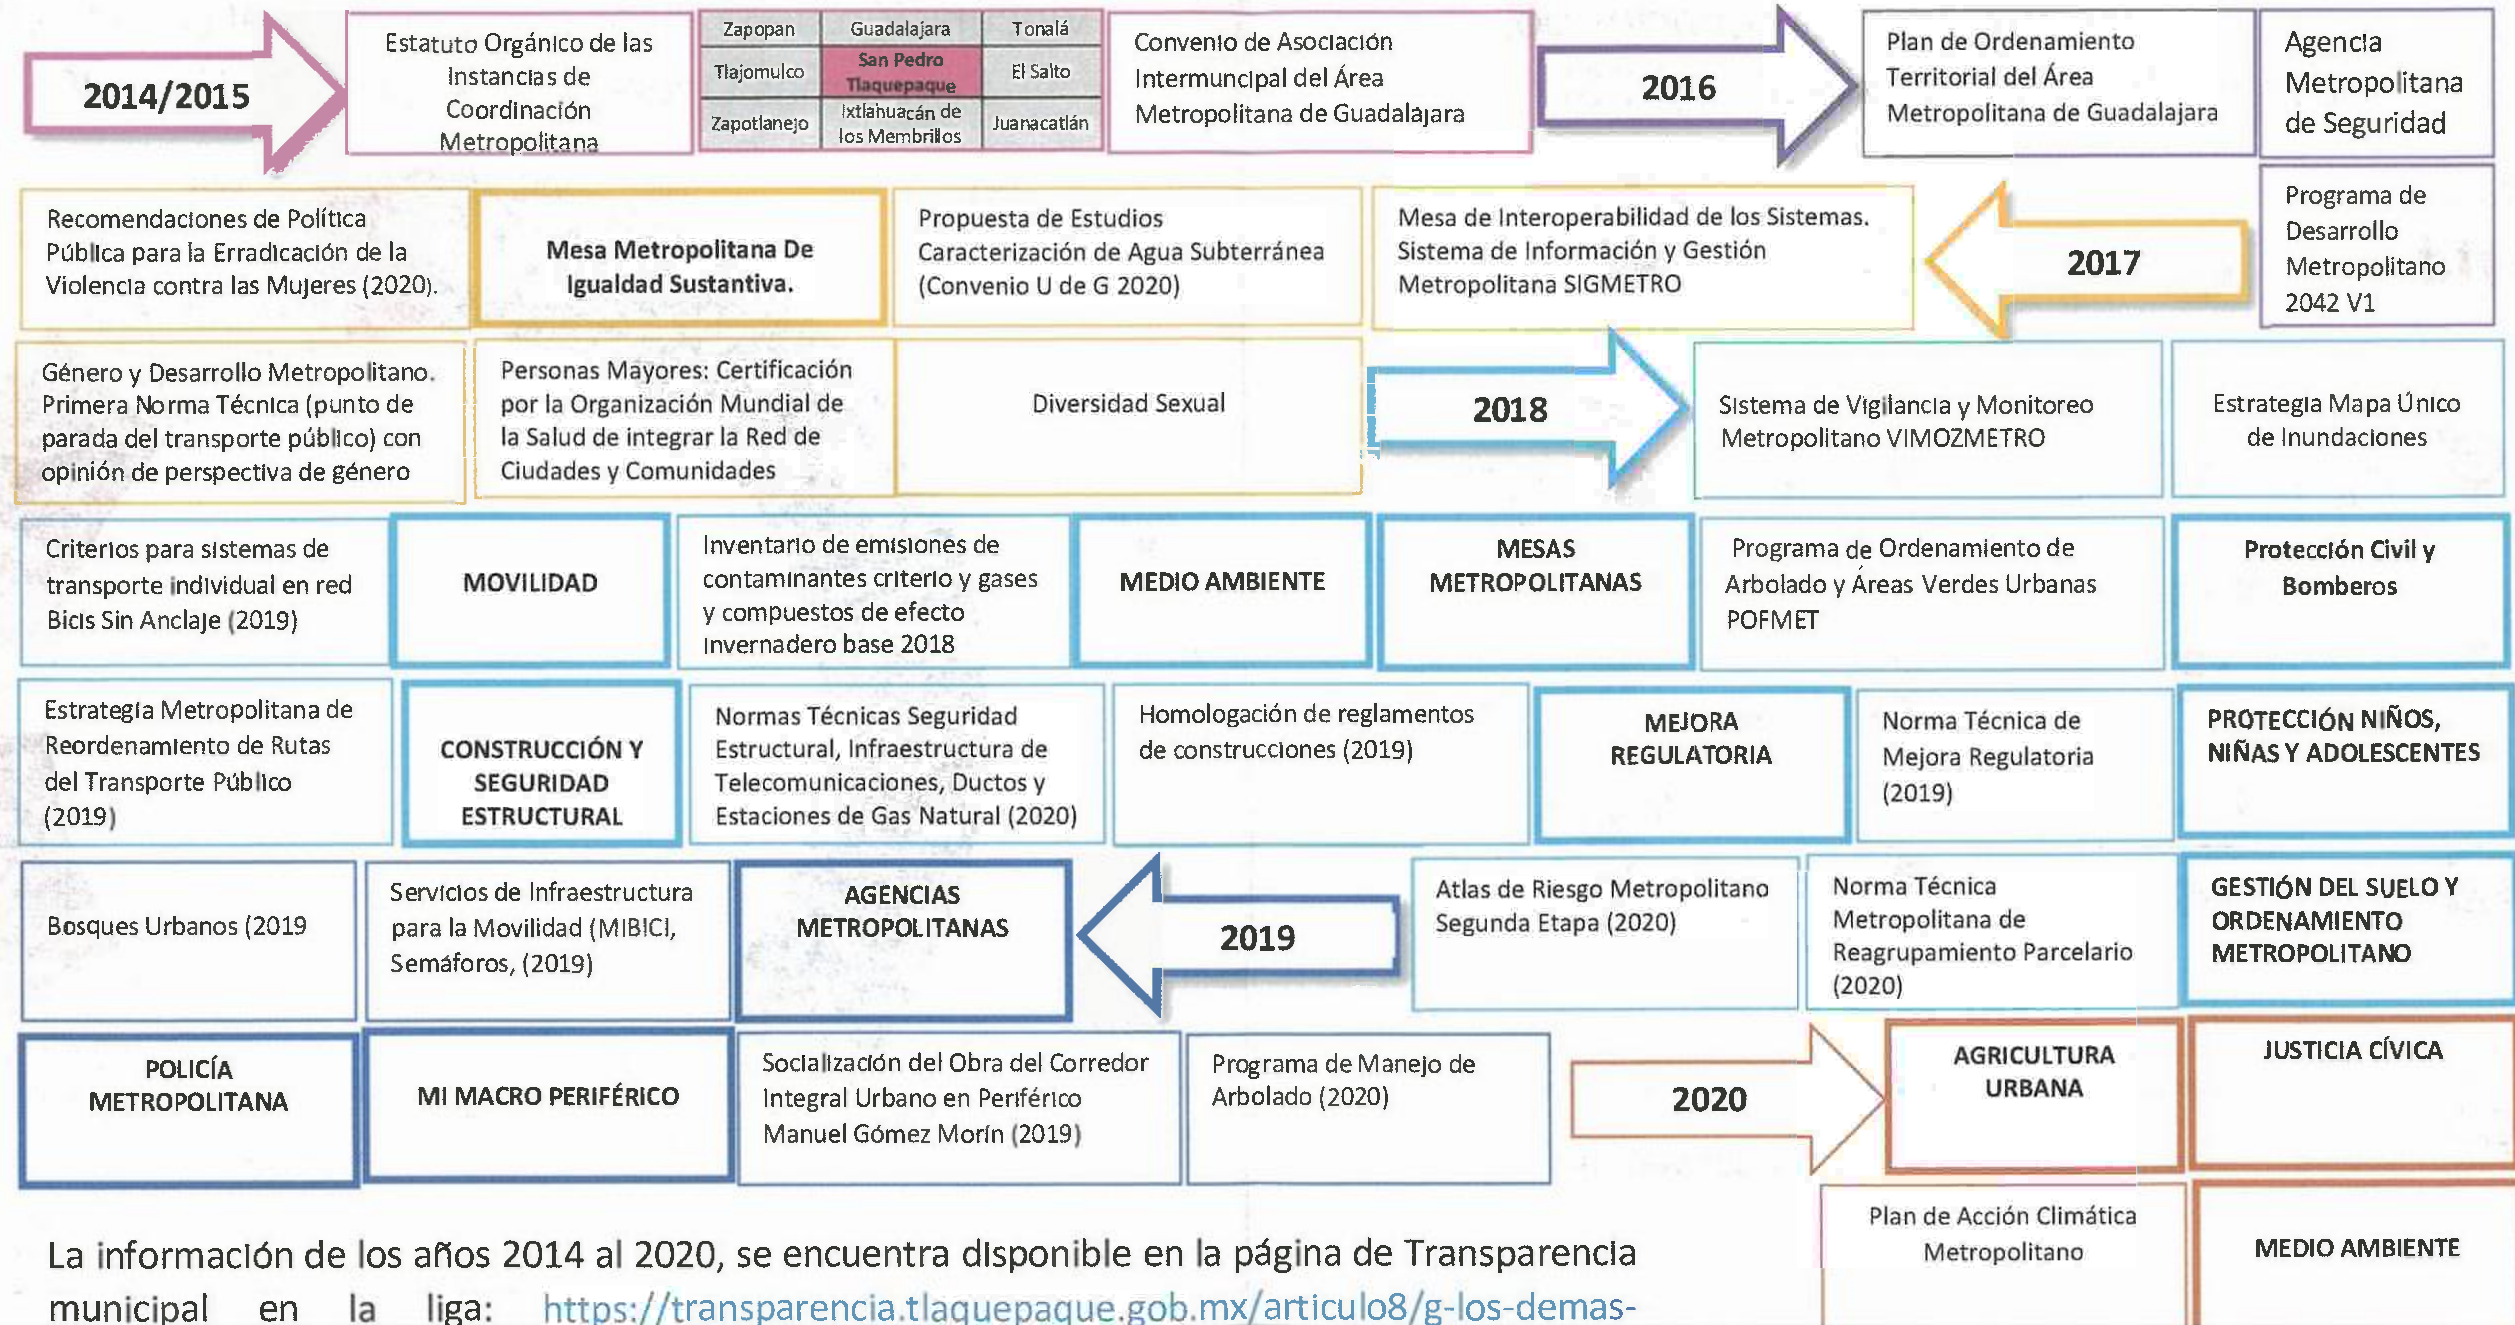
2014/2015

Estatuto Orgánico de las Instancias de Coordinación Metropolitana

| Zapopan | Guadalajara | Tonalá |
|---|---|---|
| Tlajomulco | San Pedro Tlaquepaque | El Salto |
| Zapotlanejo | Ixtlahuacán de los Membrillos | Juanacatlán |

Convenio de Asociación Intermuncipal del Área Metropolitana de Guadalajara

2016

Plan de Ordenamiento Territorial del Área Metropolitana de Guadalajara

Agencia Metropolitana de Seguridad

Recomendaciones de Política Pública para la Erradicación de la Violencia contra las Mujeres (2020).

Mesa Metropolitana De Igualdad Sustantiva.

Propuesta de Estudios Caracterización de Agua Subterránea (Convenio U de G 2020)

Mesa de Interoperabilidad de los Sistemas. Sistema de Información y Gestión Metropolitana SIGMETRO

2017

Programa de Desarrollo Metropolitano 2042 V1

Género y Desarrollo Metropolitano. Primera Norma Técnica (punto de parada del transporte público) con opinión de perspectiva de género

Personas Mayores: Certificación por la Organización Mundial de la Salud de integrar la Red de Ciudades y Comunidades

Diversidad Sexual

2018

Sistema de Vigilancia y Monitoreo Metropolitano VIMOZMETRO

Estrategia Mapa Único de Inundaciones

Criterios para sistemas de transporte individual en red Bicis Sin Anclaje (2019)

MOVILIDAD

Inventario de emisiones de contaminantes criterio y gases y compuestos de efecto invernadero base 2018

MEDIO AMBIENTE

MESAS METROPOLITANAS

Programa de Ordenamiento de Arbolado y Áreas Verdes Urbanas POFMET

Protección Civil y Bomberos

Estrategia Metropolitana de Reordenamiento de Rutas del Transporte Público (2019)

CONSTRUCCIÓN Y SEGURIDAD ESTRUCTURAL

Normas Técnicas Seguridad Estructural, Infraestructura de Telecomunicaciones, Ductos y Estaciones de Gas Natural (2020)

Homologación de reglamentos de construcciones (2019)

MEJORA REGULATORIA

Norma Técnica de Mejora Regulatoria (2019)

PROTECCIÓN NIÑOS, NIÑAS Y ADOLESCENTES

Bosques Urbanos (2019

Servicios de Infraestructura para la Movilidad (MIBICI, Semáforos, (2019)

AGENCIAS METROPOLITANAS

2019

Atlas de Riesgo Metropolitano Segunda Etapa (2020)

Norma Técnica Metropolitana de Reagrupamiento Parcelario (2020)

GESTIÓN DEL SUELO Y ORDENAMIENTO METROPOLITANO

POLICÍA METROPOLITANA

MI MACRO PERIFÉRICO

Socialización del Obra del Corredor Integral Urbano en Periférico Manuel Gómez Morín (2019)

Programa de Manejo de Arbolado (2020)

2020

AGRICULTURA URBANA

JUSTICIA CÍVICA

Plan de Acción Climática Metropolitano

MEDIO AMBIENTE

La información de los años 2014 al 2020, se encuentra disponible en la página de Transparencia municipal en la liga: https://transparencia.tlaquepaque.gob.mx/articulo8/g-los-demas-